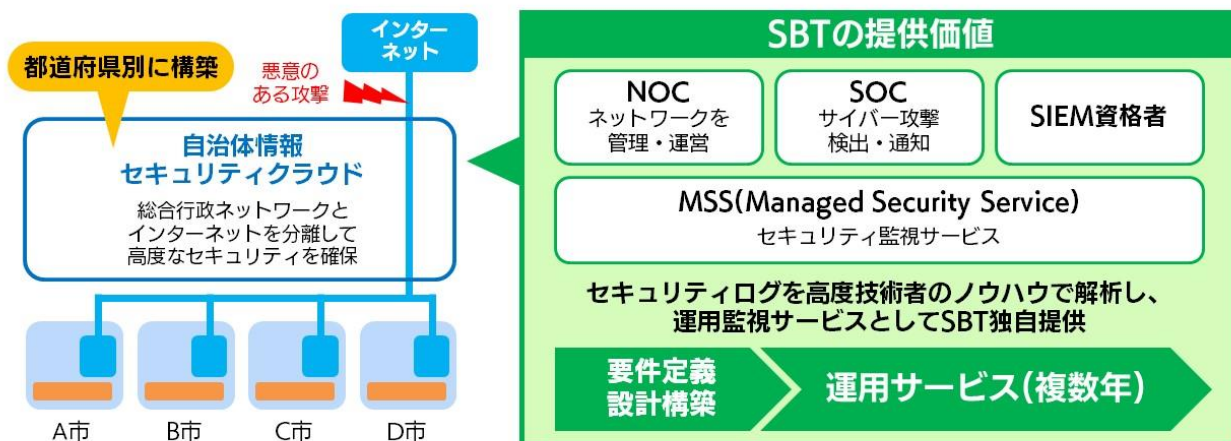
インターネット

都道府県別に構築

悪意のある攻撃

自治体情報セキュリティクラウド

総合行政ネットワークとインターネットを分離して高度なセキュリティを確保

A市

B市

C市

D市

SBTの提供価値

NOC
ネットワークを管理・運営

SOC
サイバー攻撃検出・通知

SIEM資格者

MSS(Managed Security Service)
セキュリティ監視サービス

セキュリティログを高度技術者のノウハウで解析し、運用監視サービスとしてSBT独自提供

要件定義
設計構築

運用サービス(複数年)